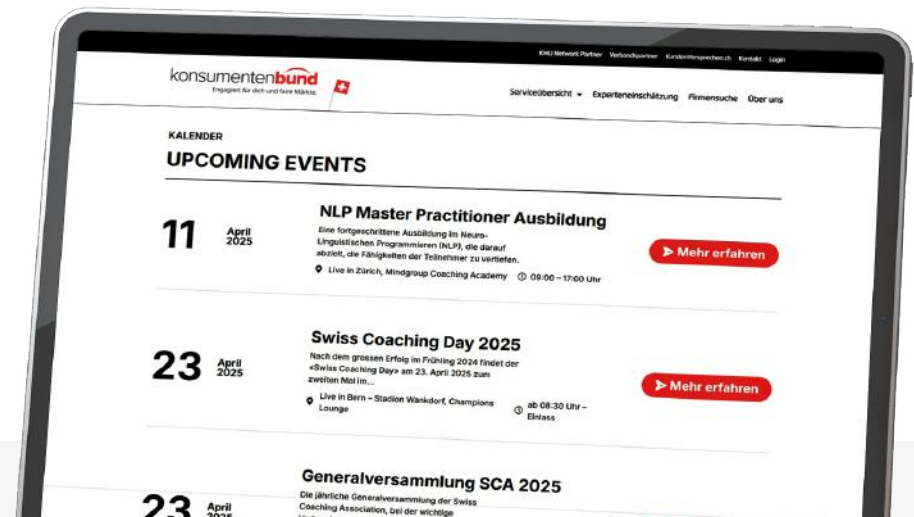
KMU Network Partner Verbandspartner Kundenversprechen.ch Kontakt Login

konsumentenbund
Engagiert für dich und faire Märkte.

Serviceübersicht Experteneinschätzung Firmensuche Über uns

KALENDER

UPCOMING EVENTS

11 April 2025

NLP Master Practitioner Ausbildung

Eine fortgeschrittene Ausbildung im Neuro-Linguistischen Programmieren (NLP), die darauf abzielt, die Fähigkeiten der Teilnehmer zu vertiefen.

Live in Zürich, Mindgroup Coaching Academy 09:00 – 17:00 Uhr

Mehr erfahren

23 April 2025

Swiss Coaching Day 2025

Nach dem grossen Erfolg im Frühling 2024 findet der «Swiss Coaching Day» am 23. April 2025 zum zweiten Mal im...

Live in Bern – Stadion Wankdorf, Champions Lounge

ab 08:30 Uhr – Einlass

Mehr erfahren

23 April 2025

Generalversammlung SCA 2025

Die jährliche Generalversammlung der Swiss Coaching Association, bei der wichtige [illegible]